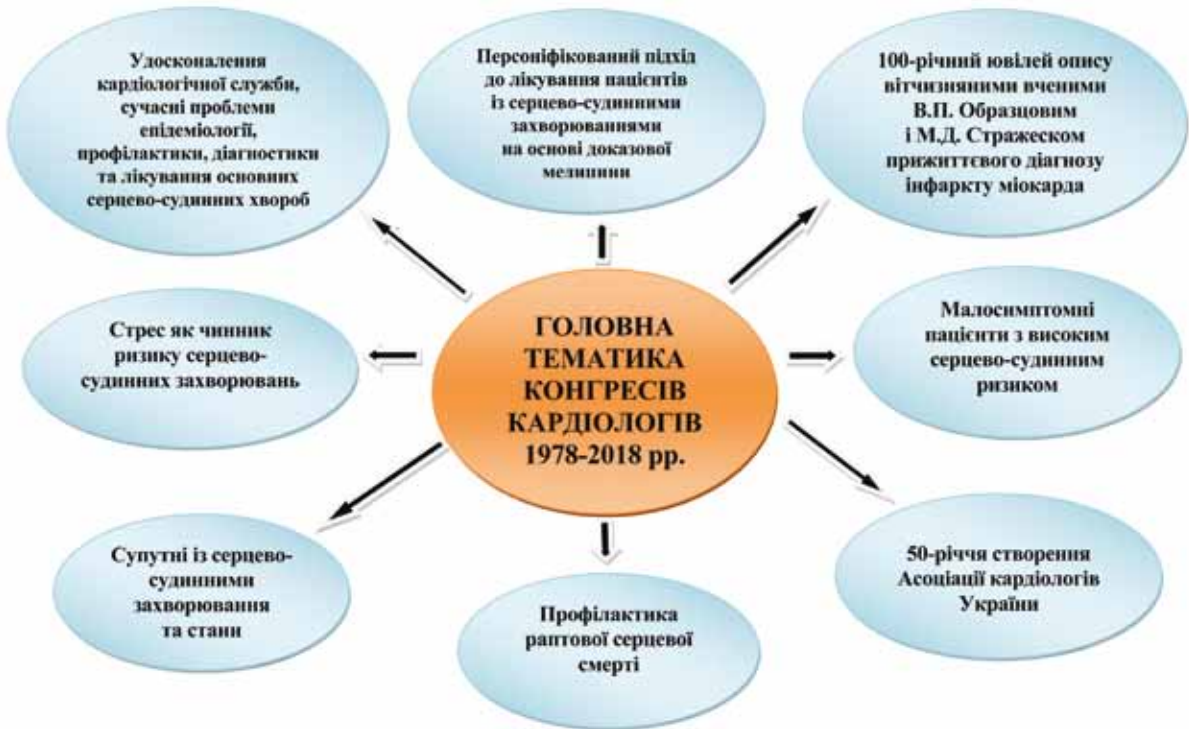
Удосконалення кардіологічної служби, сучасні проблеми епідеміології, профілактики, діагностики та лікування основних серцево-судинних хвороб

Персоніфікований підхід до лікування пацієнтів із серцево-судинними захворюваннями на основі доказової медицини

100-річний ювілей опису вітчизняними вченими В.П. Образцовим і М.Д. Стражеском прижиттєвого діагнозу інфаркту міокарда

Стрес як чинник ризику серцево-судинних захворювань

ГОЛОВНА ТЕМАТИКА КОНГРЕСІВ КАРДІОЛОГІВ 1978-2018 рр.

Малосимптомні пацієнти з високим серцево-судинним ризиком

Супутні із серцево-судинними захворювання та стани

Профілактика раптової серцевої смерті

50-річчя створення Асоціації кардіологів України